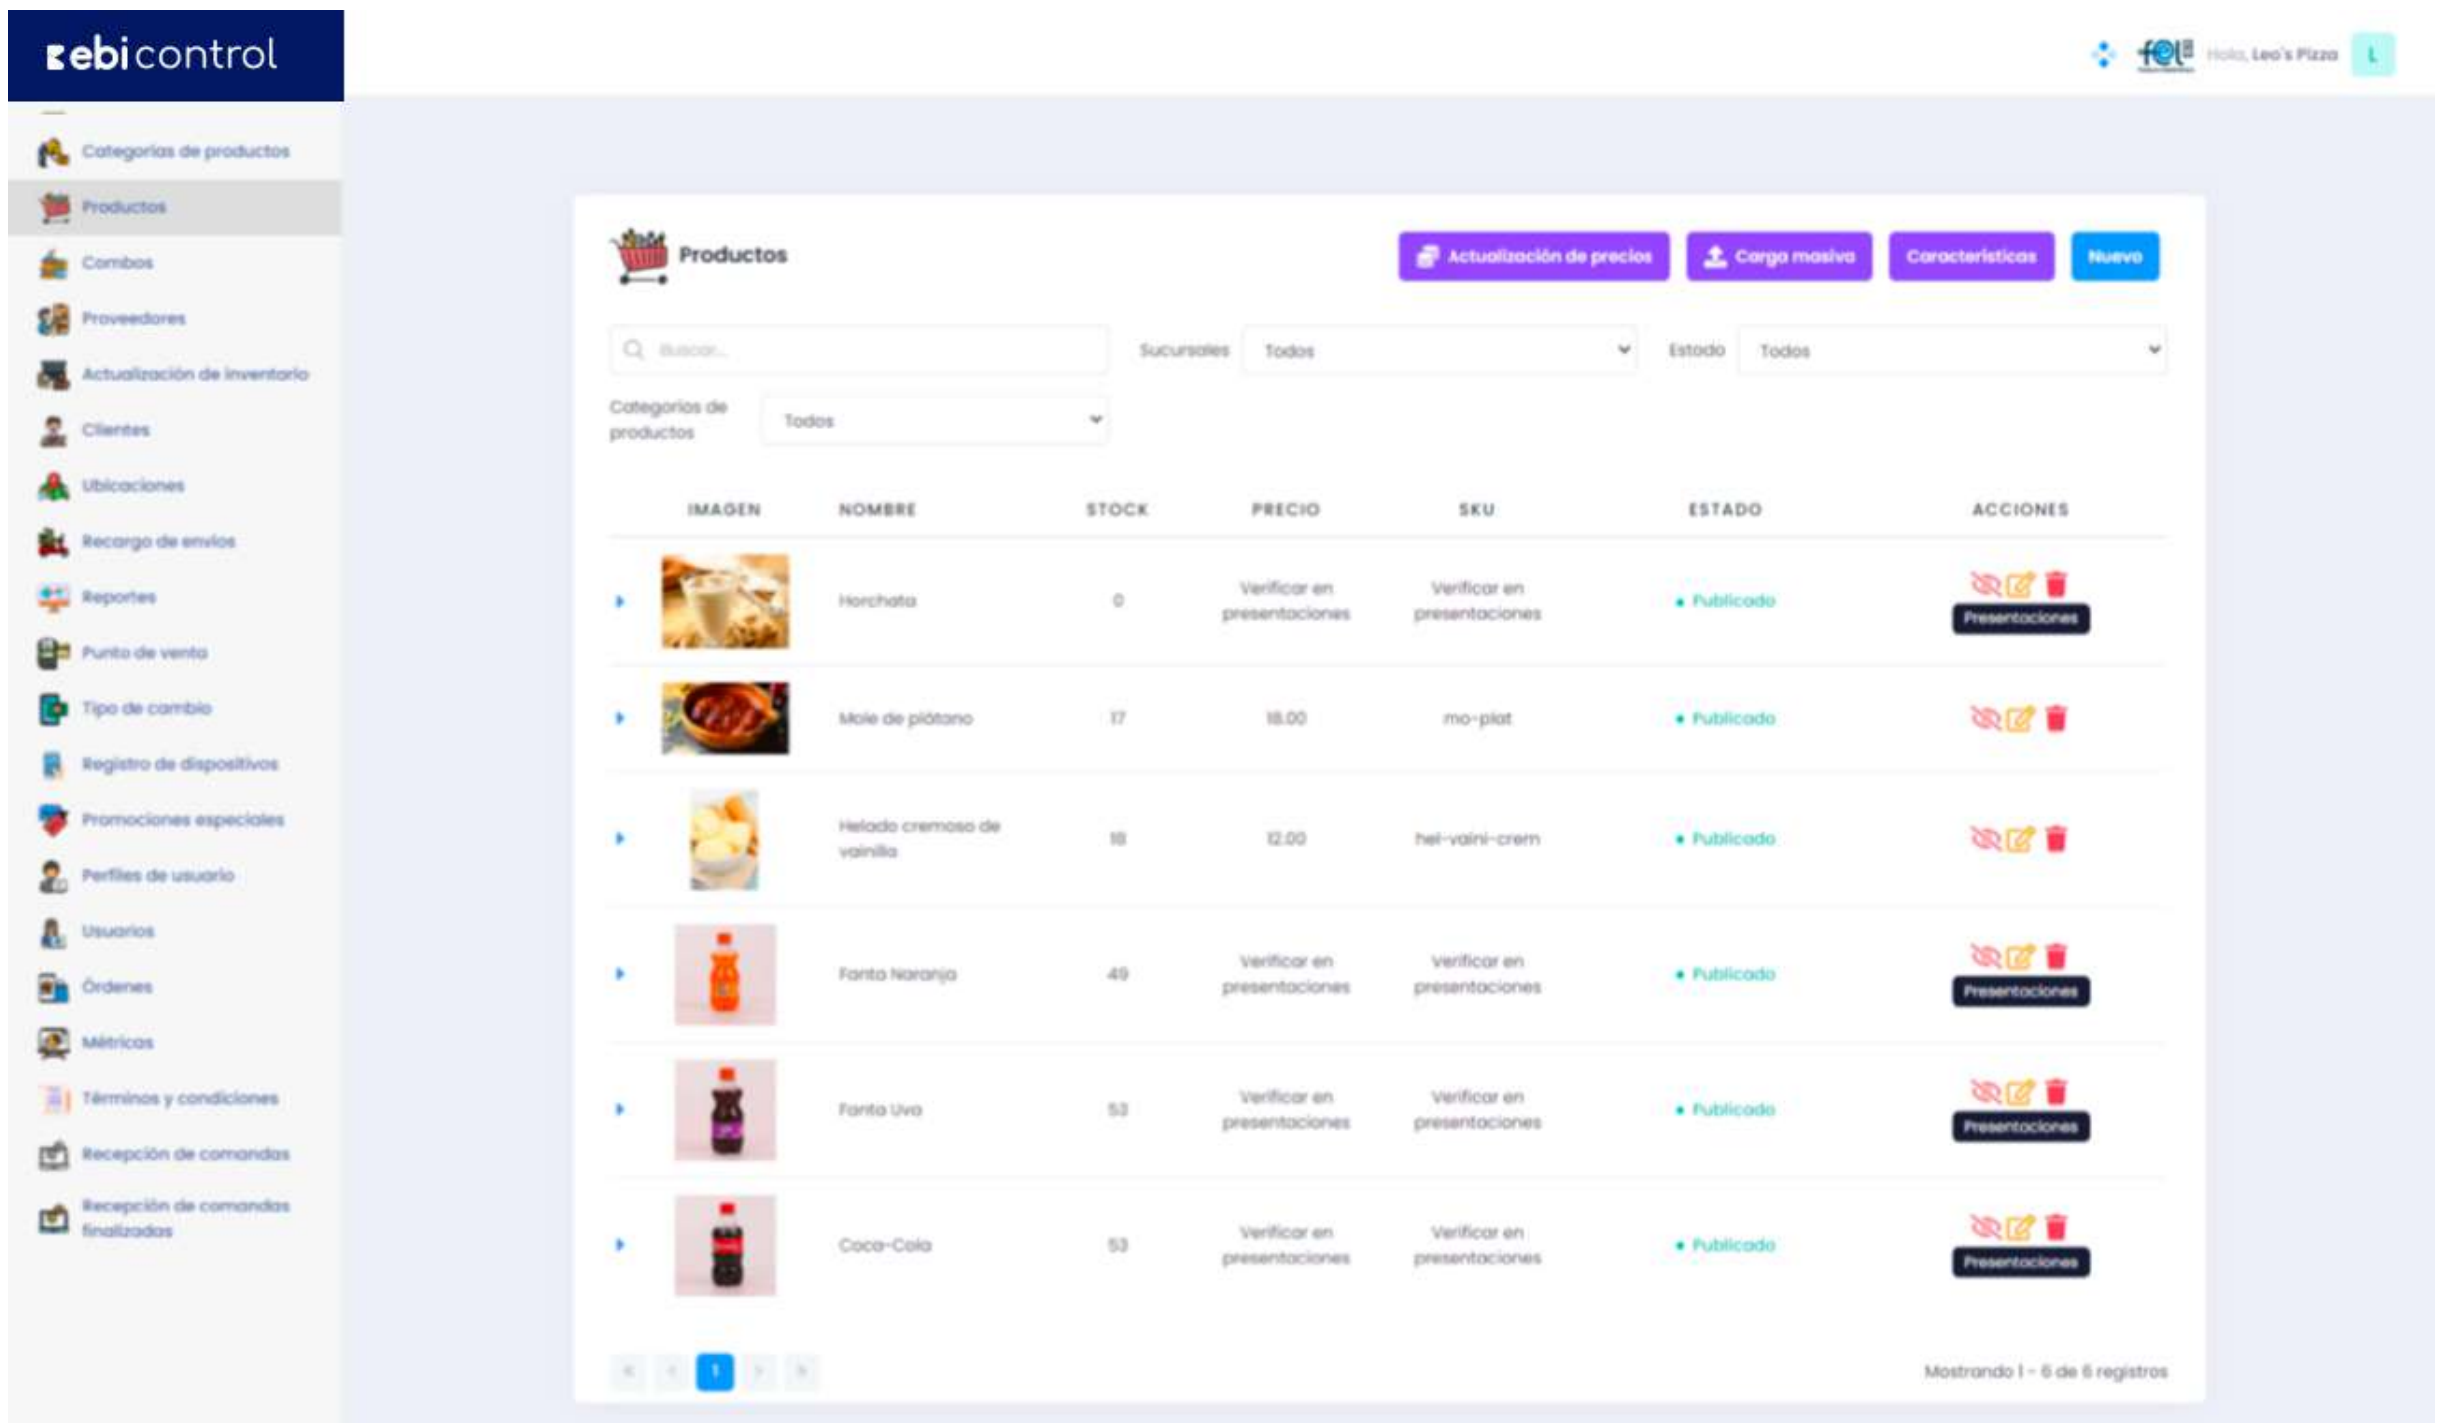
ebicontrol

fel Hola, Leo's Pizza L

Categorías de productos
Productos
Combos
Proveedores
Actualización de inventario
Clientes
Ubicaciones
Recargo de envíos
Reportes
Punto de venta
Tipo de cambio
Registro de dispositivos
Promociones especiales
Perfiles de usuario
Usuarios
Órdenes
Métricas
Términos y condiciones
Recepción de comandas
Recepción de comandas finalizadas

Productos

Actualización de precios
Carga masiva
Características
Nuevo

Buscar...
Sucursales Todos
Estado Todos
Categorías de productos Todos

| IMAGEN | NOMBRE | STOCK | PRECIO | SKU | ESTADO | ACCIONES |
|---|---|---|---|---|---|---|
| | Horchata | 0 | Verificar en presentaciones | Verificar en presentaciones | Publicado | Presentaciones |
| | Mole de plátano | 17 | 18.00 | mo-plat | Publicado | |
| | Helado cremoso de vainilla | 18 | 12.00 | hel-vaini-crem | Publicado | |
| | Fanta Naranja | 49 | Verificar en presentaciones | Verificar en presentaciones | Publicado | Presentaciones |
| | Fanta Uva | 53 | Verificar en presentaciones | Verificar en presentaciones | Publicado | Presentaciones |
| | Coca-Cola | 53 | Verificar en presentaciones | Verificar en presentaciones | Publicado | Presentaciones |

1

Mostrando 1 - 6 de 6 registros